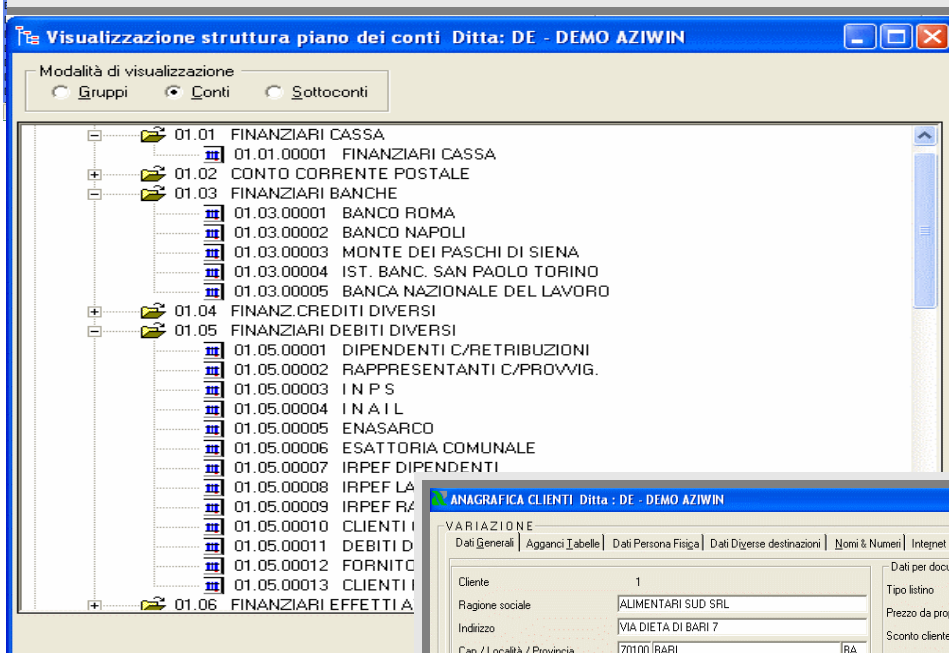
Visualizzazione struttura piano dei conti Ditta: DE - DEMO AZIWIN

Modalità di visualizzazione
Gruppi
Conti
Sottoconti

01.01 FINANZIARI CASSA
01.01.00001 FINANZIARI CASSA
01.02 CONTO CORRENTE POSTALE
01.03 FINANZIARI BANCHE
01.03.00001 BANCO ROMA
01.03.00002 BANCO NAPOLI
01.03.00003 MONTE DEI PASCHI DI SIENA
01.03.00004 IST. BANC. SAN PAOLO TORINO
01.03.00005 BANCA NAZIONALE DEL LAVORO
01.04 FINANZ.CREDITI DIVERSI
01.05 FINANZIARI DEBITI DIVERSI
01.05.00001 DIPENDENTI C/RETRIBUZIONI
01.05.00002 RAPPRESENTANTI C/PROVVIG.
01.05.00003 I N P S
01.05.00004 I N A I L
01.05.00005 ENASARCO
01.05.00006 ESATTORIA COMUNALE
01.05.00007 IRPEF DIPENDENTI
01.05.00008 IRPEF LA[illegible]
01.05.00009 IRPEF RA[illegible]
01.05.00010 CLIENTI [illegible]
01.05.00011 DEBITI D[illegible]
01.05.00012 FORNITO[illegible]
01.05.00013 CLIENTI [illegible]
01.06 FINANZIARI EFFETTI A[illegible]

ANAGRAFICA CLIENTI Ditta : DE - DEMO AZIWIN

VARIAZIONE
Dati Generali | Agganci Tabelle | Dati Persona Fisica | Dati Diverse destinazioni | Nomi & Numeri | Internet

Cliente 1
Ragione sociale ALIMENTARI SUD SRL
Indirizzo VIA DIETA DI BARI 7
Cap / Località / Provincia 70100 BARI BA

Dati per docu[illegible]
Tipo listino
Prezzo da pro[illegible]
Sconto cliente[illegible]